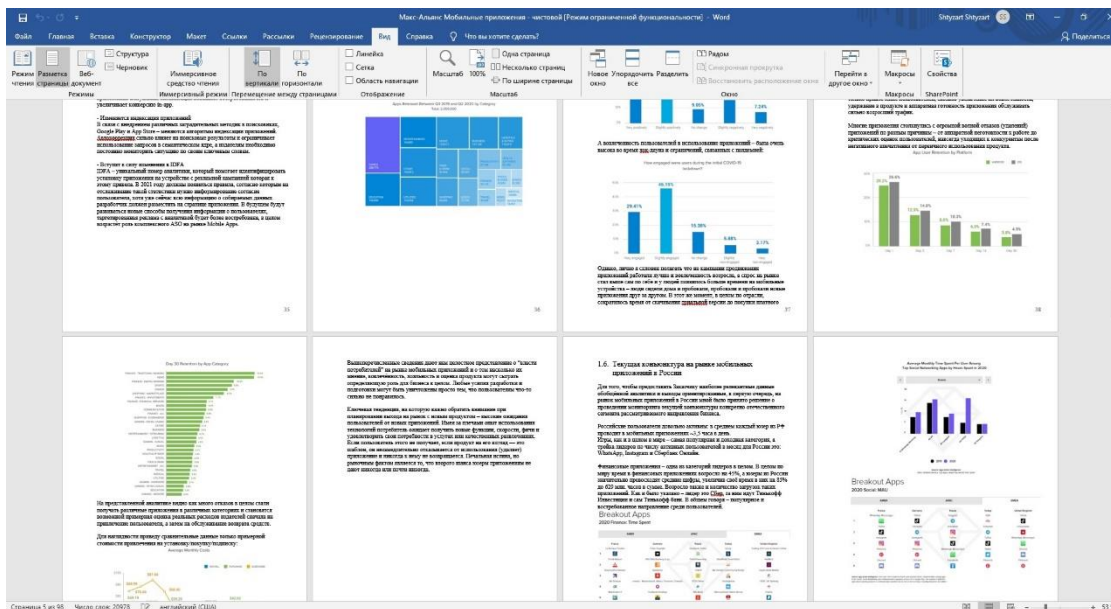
Макс-Альянс Мобильные приложения - чистовой [Режим ограниченной функциональности] - Word

Shtyzart Shtyzart

Файл Главная Вставка Конструктор Макет Ссылки Рассылки Рецензирование Вид Справка Что вы хотите сделать? Поделиться

Режим чтения Разметка страницы Веб-документ Структура Черновик Иммерсивное средство чтения По вертикали По горизонтали Линейка Сетка Область навигации Масштаб 100% Одна страница Несколько страниц По ширине страницы Новое окно Упорядочить все Разделить Рядом Синхронная прокрутка Восстановить расположение окна Перейти в другое окно Макросы Свойства

Режимы Иммерсивный режим Перемещение между страницами Отображение Масштаб Окно Макросы SharePoint

- Изменяется индексация приложений

- Вступает в силу изменения в IDFA

Breakout Apps
2020 Finance Time Spent

1.6. Текущая конъюнктура на рынке мобильных приложений в России

Breakout Apps
2020 Social MAU

35 36 37 38

Страница 5 из 95 Число слов: 20978 английский (США)